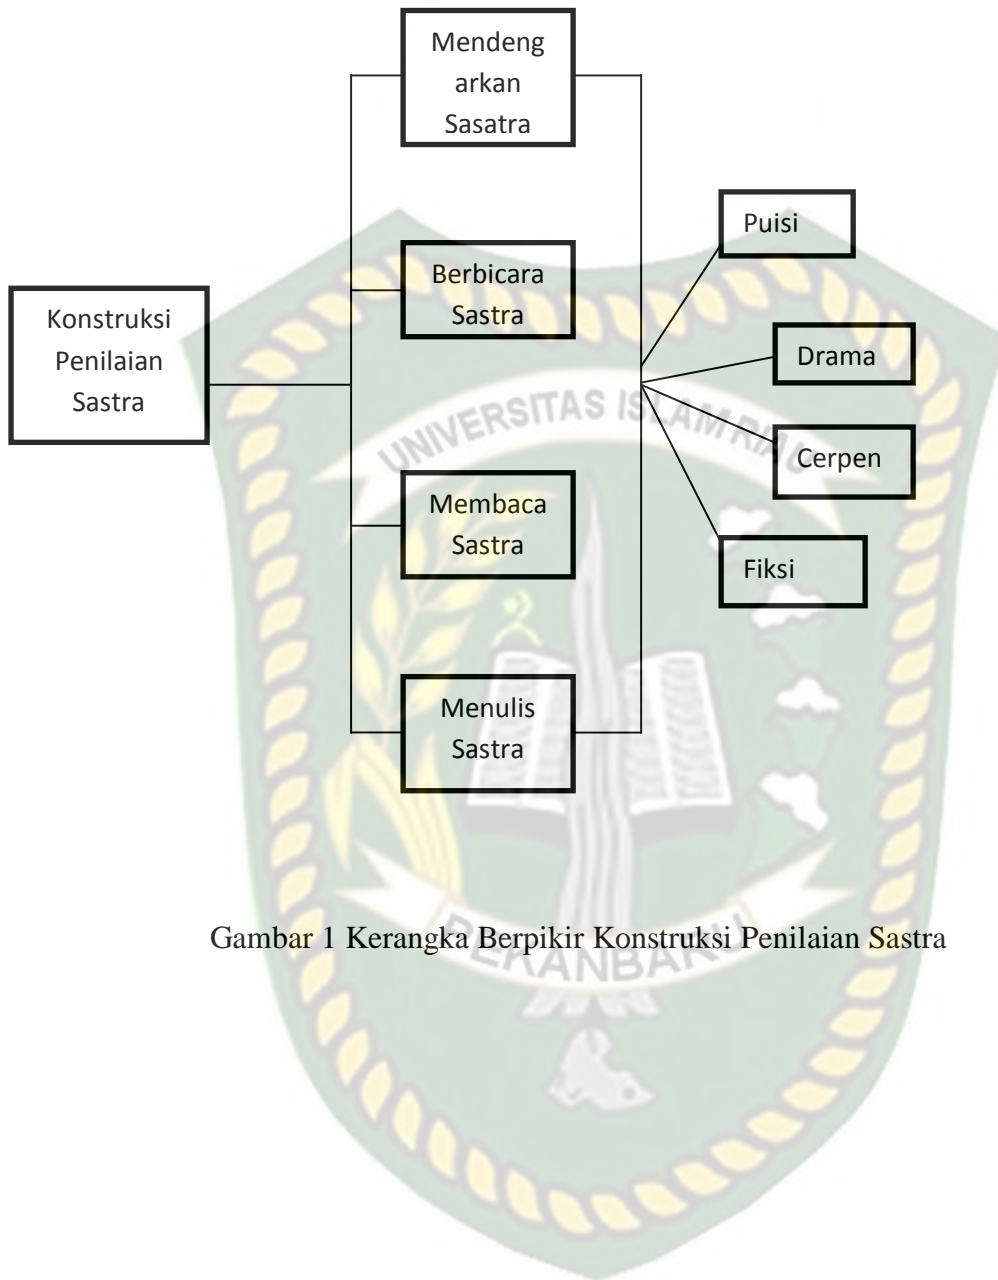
Mendengarkan Sasatra

Konstruksi Penilaian Sastra

Berbicara Sastra

Membaca Sastra

Menulis Sastra

Puisi

Drama

Cerpen

Fiksi

UNIVERSITAS ISLAM RIAU

Gambar 1 Kerangka Berpikir Konstruksi Penilaian Sastra

PEKANBARU